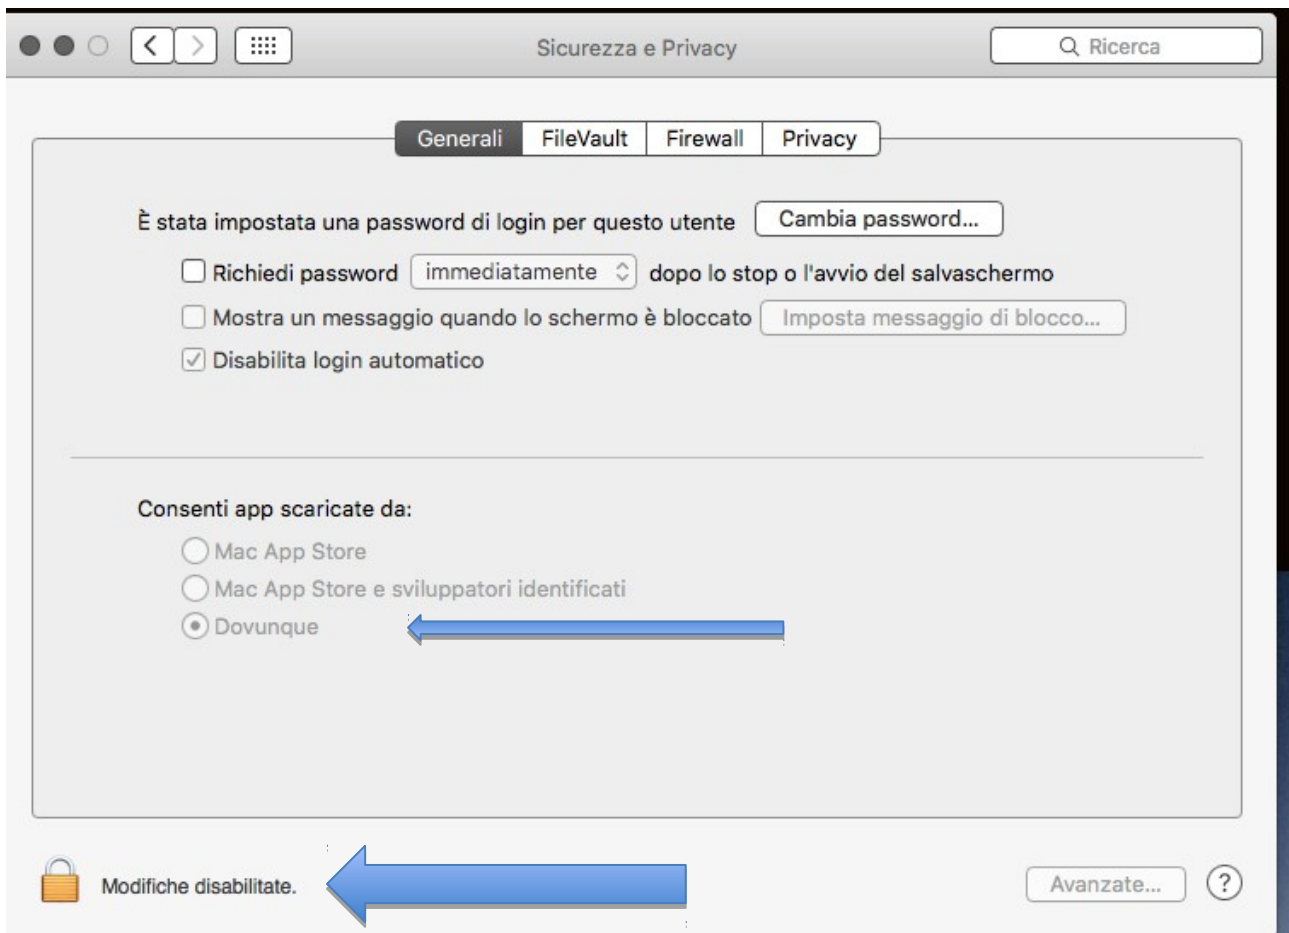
Sicurezza e Privacy

Ricerca

Generali | FileVault | Firewall | Privacy

È stata impostata una password di login per questo utente Cambia password...

Richiedi password immediatamente dopo lo stop o l'avvio del salvaschermo

Mostra un messaggio quando lo schermo è bloccato Imposta messaggio di blocco...

Disabilita login automatico

Consenti app scaricate da:

Mac App Store

Mac App Store e sviluppatori identificati

Dovunque

Modifiche disabilitate.

Avanzate...

?